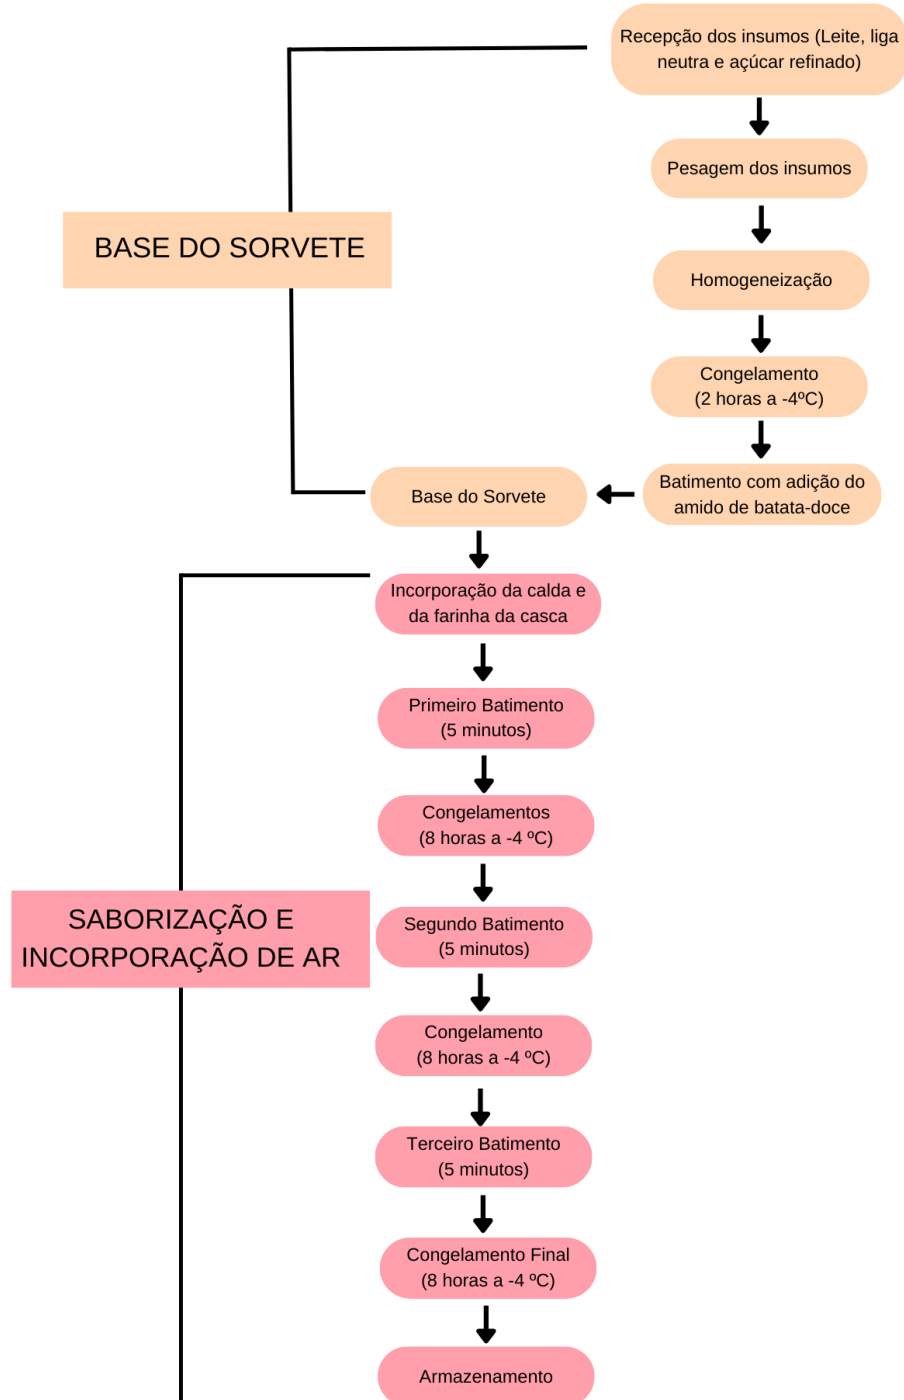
Recepção dos insumos (Leite, liga neutra e açúcar refinado)

Pesagem dos insumos

BASE DO SORVETE

Homogeneização

Congelamento (2 horas a -4ºC)

Batimento com adição do amido de batata-doce

Base do Sorvete

Incorporação da calda e da farinha da casca

Primeiro Batimento (5 minutos)

Congelamentos (8 horas a -4 ºC)

SABORIZAÇÃO E INCORPORAÇÃO DE AR

Segundo Batimento (5 minutos)

Congelamento (8 horas a -4 ºC)

Terceiro Batimento (5 minutos)

Congelamento Final (8 horas a -4 ºC)

Armazenamento